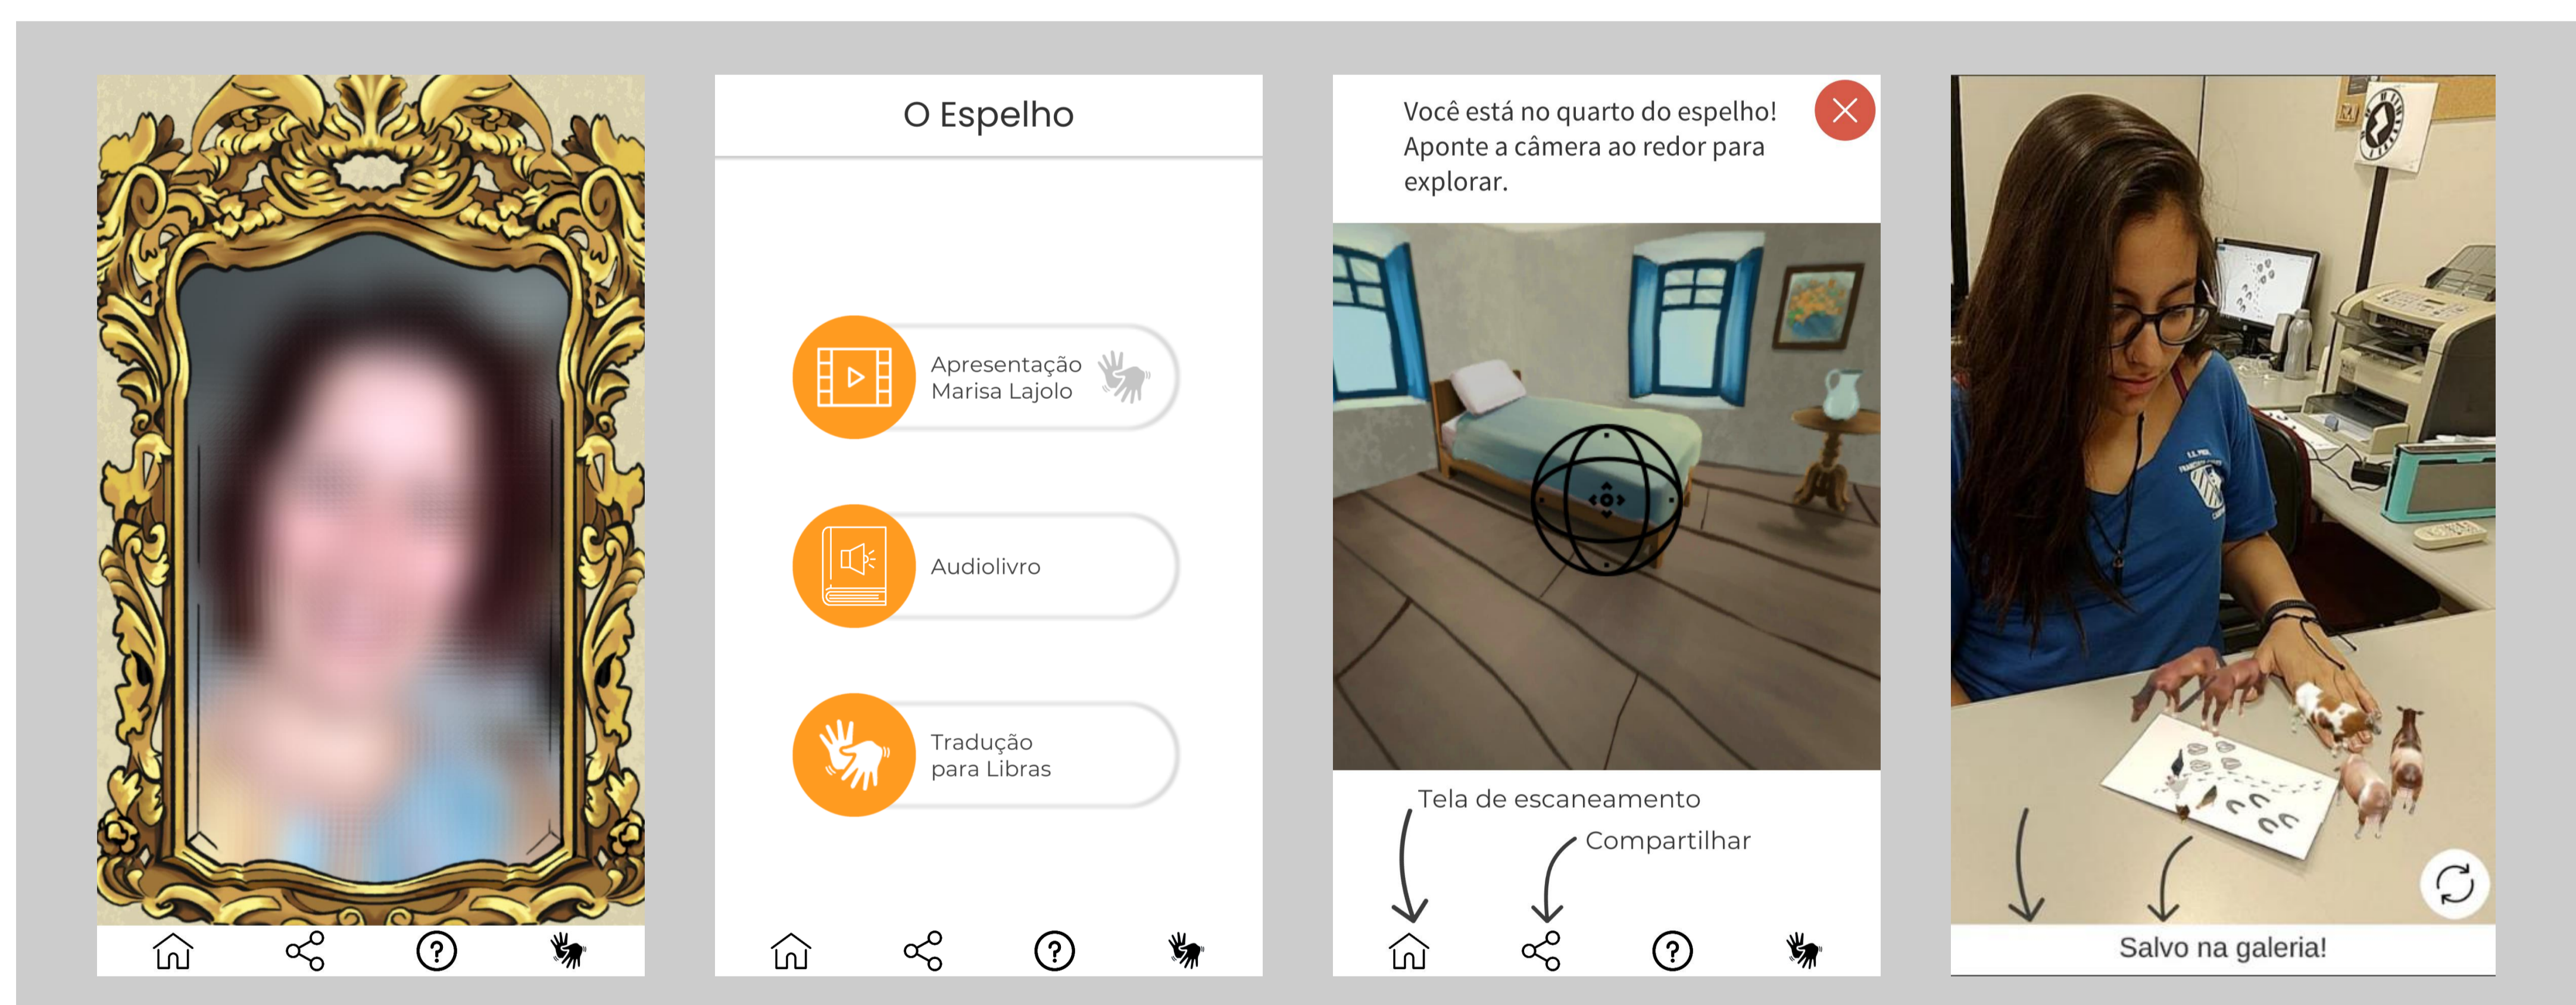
?

O Espelho

Apresentação Marisa Lajolo

Audiolivro

Tradução para Libras

?

Você está no quarto do espelho! Aponte a câmera ao redor para explorar.

Tela de escaneamento

Compartilhar

?

Salvo na galeria!